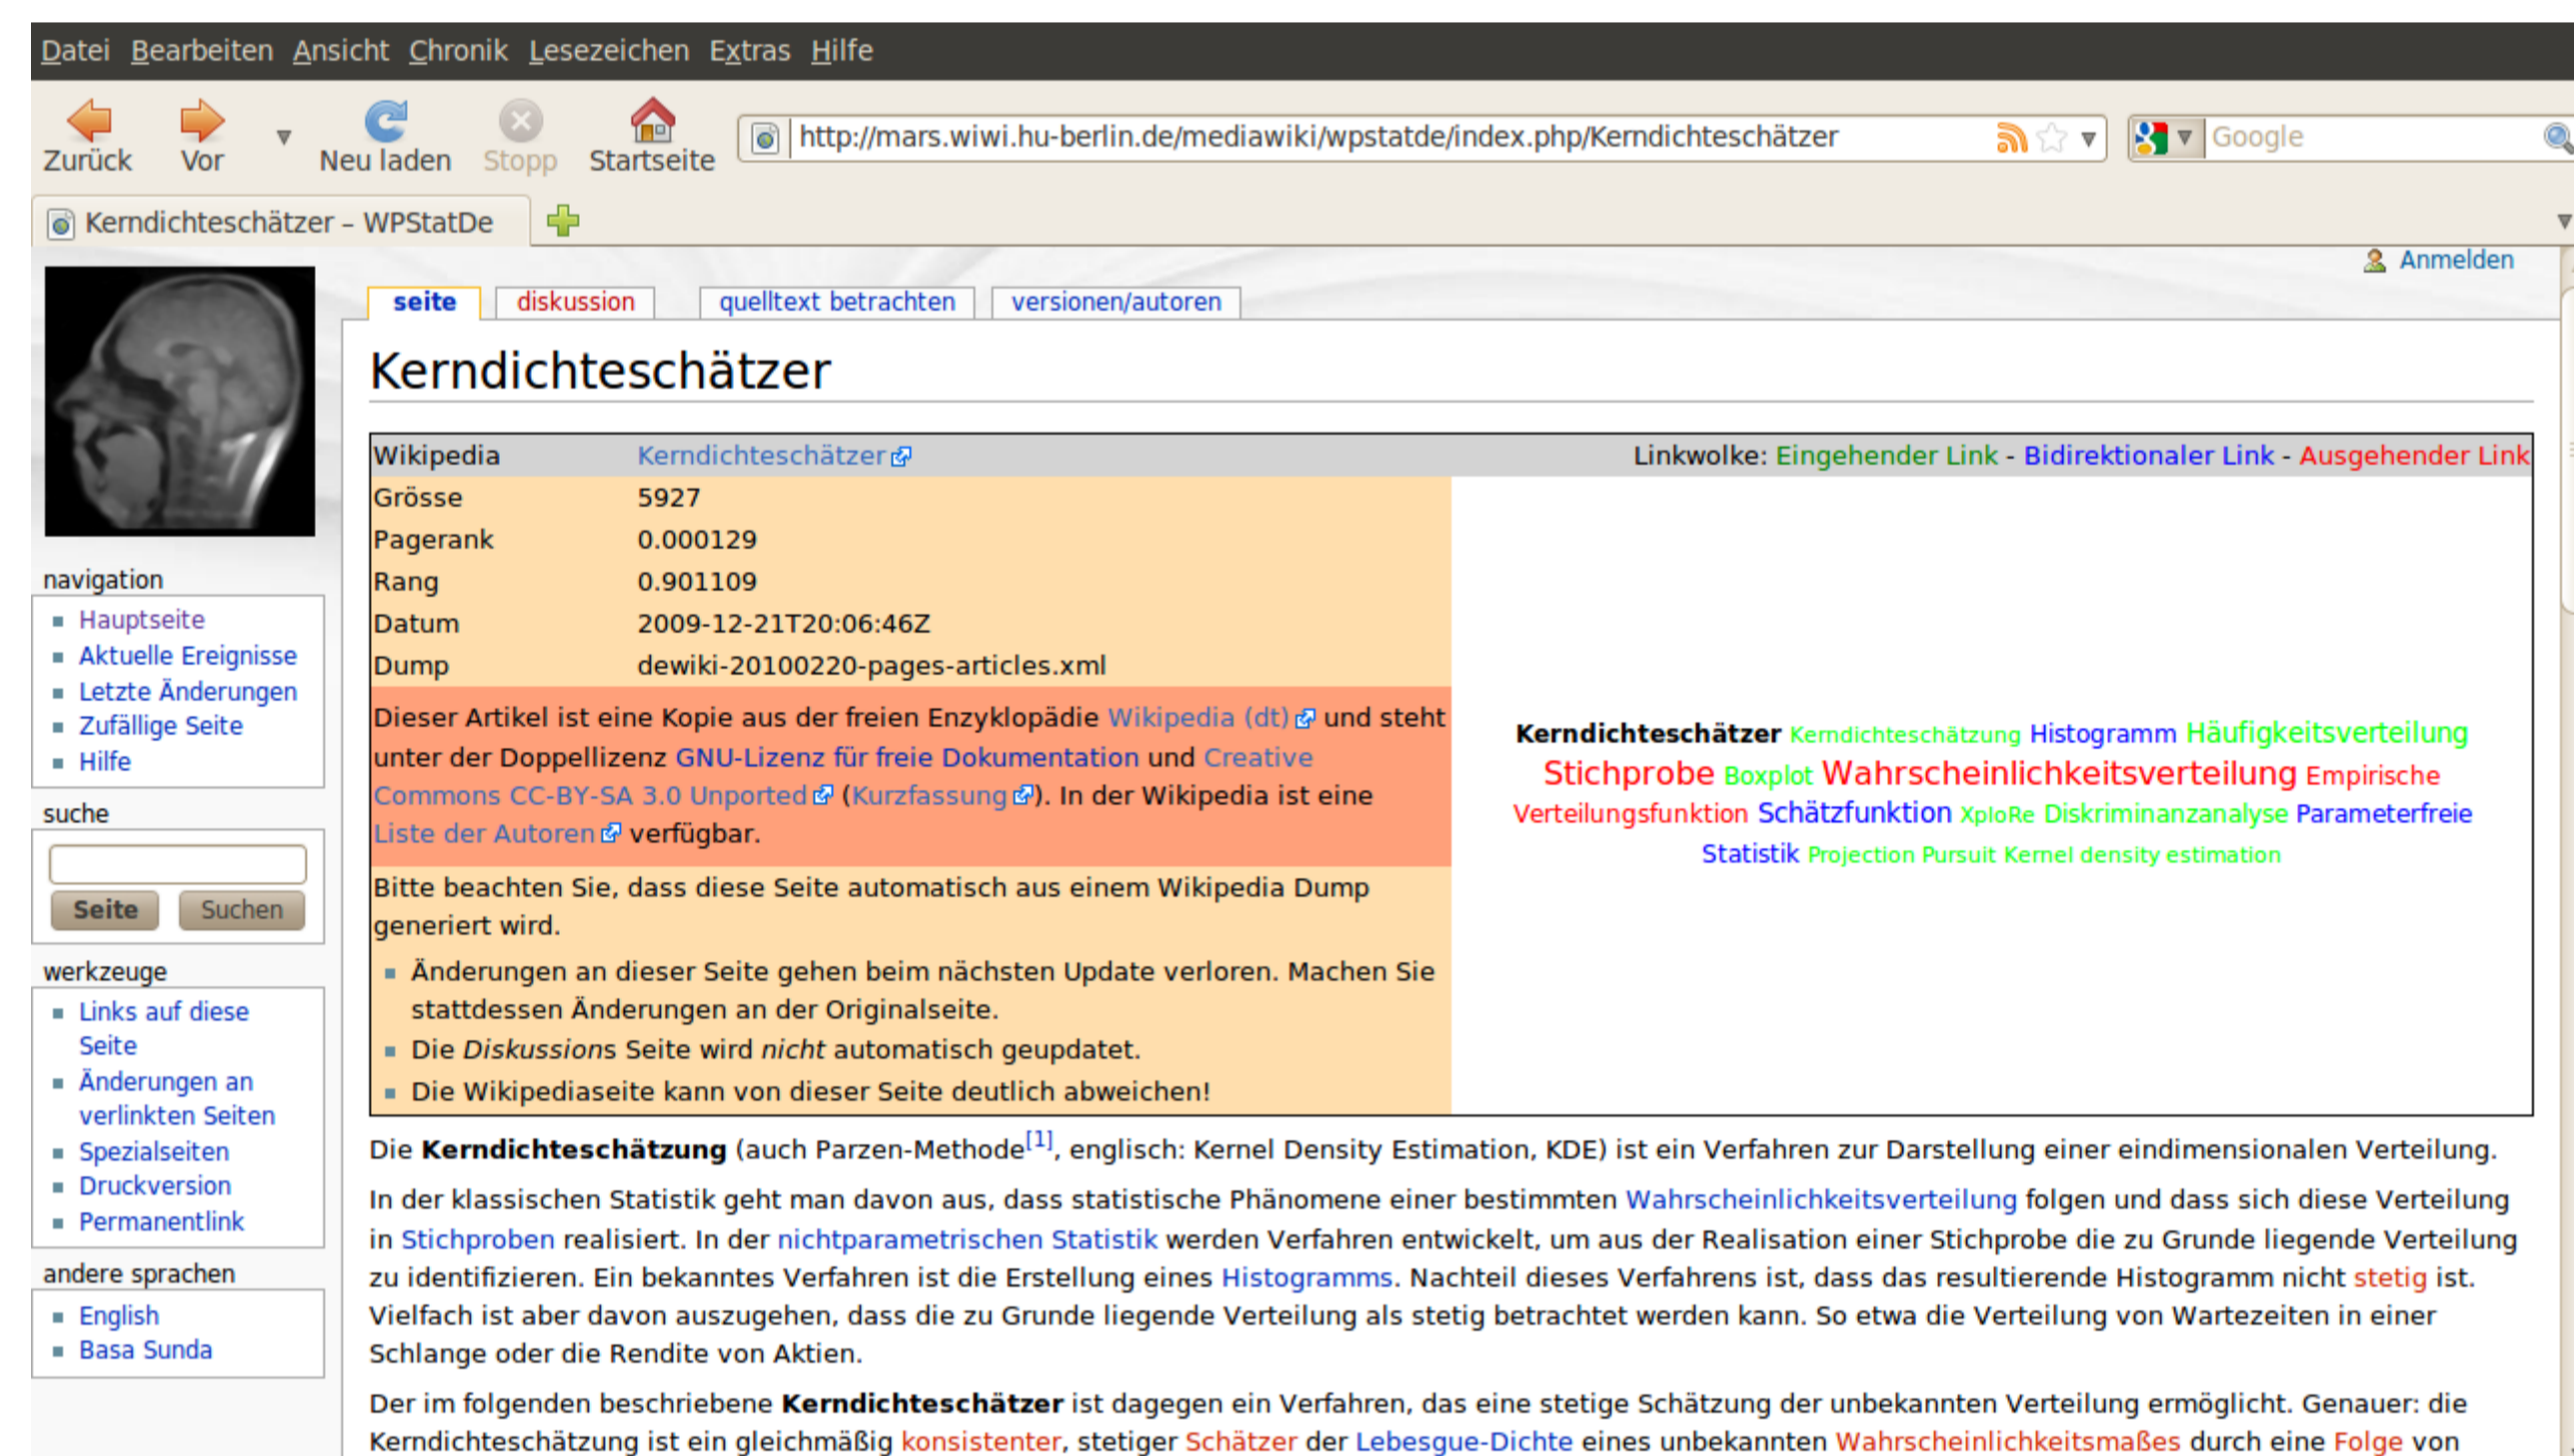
Datei Bearbeiten Ansicht Chronik Lesezeichen Extras Hilfe

Zurück Vor Neu laden Stopp Startseite http://mars.wiwi.hu-berlin.de/mediawiki/wpstatde/index.php/Kerndichteschätzer Google

Kerndichteschätzer – WPStatDe

Anmelden

seite diskussion quelltext betrachten versionen/autoren

Kerndichteschätzer

| Wikipedia | Kerndichteschätzer |
|---|---|
| Grösse | 5927 |
| Pagerank | 0.000129 |
| Rang | 0.901109 |
| Datum | 2009-12-21T20:06:46Z |
| Dump | dewiki-20100220-pages-articles.xml |

Linkwolke: Eingehender Link - Bidirektionaler Link - Ausgehender Link

Dieser Artikel ist eine Kopie aus der freien Enzyklopädie Wikipedia (dt) und steht unter der Doppellizenz GNU-Lizenz für freie Dokumentation und Creative Commons CC-BY-SA 3.0 Unported (Kurzfassung). In der Wikipedia ist eine Liste der Autoren verfügbar.

Bitte beachten Sie, dass diese Seite automatisch aus einem Wikipedia Dump generiert wird.

- Änderungen an dieser Seite gehen beim nächsten Update verloren. Machen Sie stattdessen Änderungen an der Originalseite.
- Die *Diskussions* Seite wird *nicht* automatisch geupdatet.
- Die Wikipediaseite kann von dieser Seite deutlich abweichen!

Kerndichteschätzer Kerndichteschätzung Histogramm Häufigkeitsverteilung Stichprobe Boxplot Wahrscheinlichkeitsverteilung Empirische Verteilungsfunktion Schätzfunktion XploRe Diskriminanzanalyse Parameterfreie Statistik Projection Pursuit Kernel density estimation

navigation
- Hauptseite
- Aktuelle Ereignisse
- Letzte Änderungen
- Zufällige Seite
- Hilfe

suche
Seite Suchen

werkzeuge
- Links auf diese Seite
- Änderungen an verlinkten Seiten
- Spezialseiten
- Druckversion
- Permanentlink

andere sprachen
- English
- Basa Sunda

Die **Kerndichteschätzung** (auch Parzen-Methode$^{[1]}$, englisch: Kernel Density Estimation, KDE) ist ein Verfahren zur Darstellung einer eindimensionalen Verteilung.

In der klassischen Statistik geht man davon aus, dass statistische Phänomene einer bestimmten Wahrscheinlichkeitsverteilung folgen und dass sich diese Verteilung in Stichproben realisiert. In der nichtparametrischen Statistik werden Verfahren entwickelt, um aus der Realisation einer Stichprobe die zu Grunde liegende Verteilung zu identifizieren. Ein bekanntes Verfahren ist die Erstellung eines Histogramms. Nachteil dieses Verfahrens ist, dass das resultierende Histogramm nicht stetig ist. Vielfach ist aber davon auszugehen, dass die zu Grunde liegende Verteilung als stetig betrachtet werden kann. So etwa die Verteilung von Wartezeiten in einer Schlange oder die Rendite von Aktien.

Der im folgenden beschriebene **Kerndichteschätzer** ist dagegen ein Verfahren, das eine stetige Schätzung der unbekannten Verteilung ermöglicht. Genauer: die Kerndichteschätzung ist ein gleichmäßig konsistenter, stetiger Schätzer der Lebesgue-Dichte eines unbekannten Wahrscheinlichkeitsmaßes durch eine Folge von